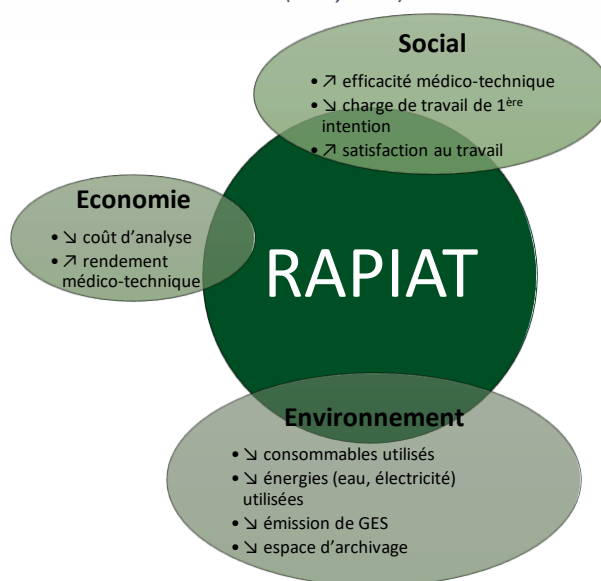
Social

• ↗ efficacité médico-technique
• ↘ charge de travail de 1ère intention
• ↗ satisfaction au travail

Economie

• ↘ coût d'analyse
• ↗ rendement médico-technique

RAPIAT

Environnement

• ↘ consommables utilisés
• ↘ énergies (eau, électricité) utilisées
• ↘ émission de GES
• ↘ espace d'archivage